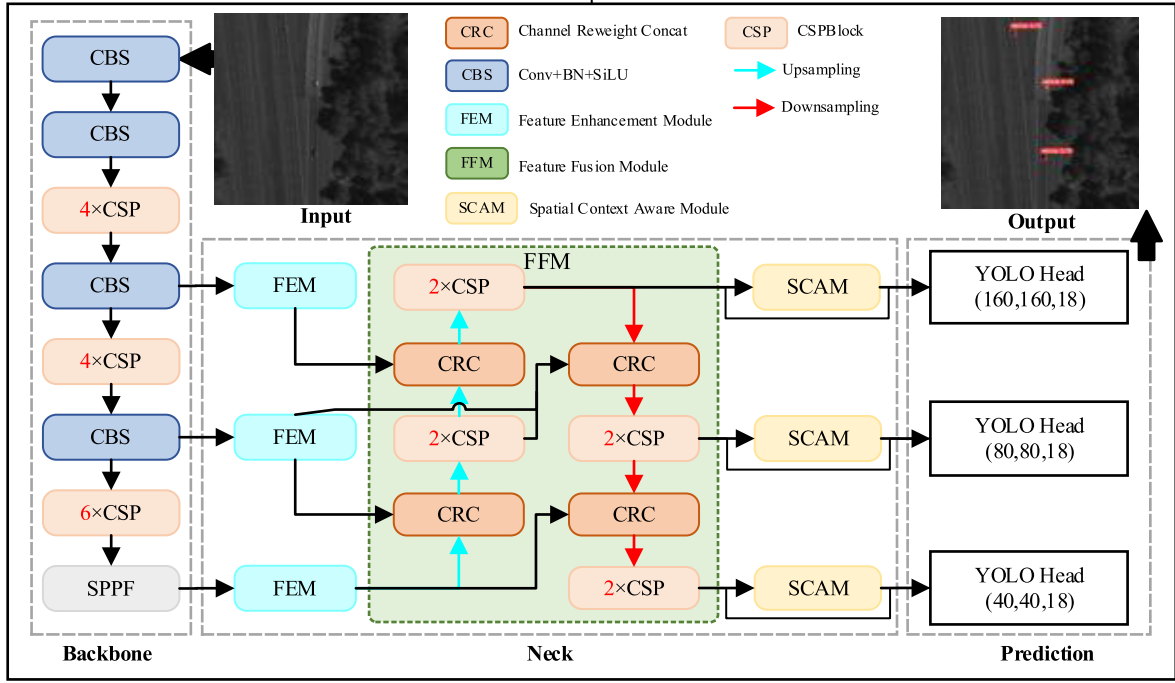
CRC Channel Reweight Concat
CBS Conv+BN+SiLU
FEM Feature Enhancement Module
FFM Feature Fusion Module
SCAM Spatial Context Aware Module
CSP CSPBlock
Upsampling
Downsampling

Input

Output

CBS
CBS
4×CSP
CBS
4×CSP
CBS
6×CSP
SPPF

FEM
FEM
FEM

FFM
2×CSP
CRC
CRC
2×CSP
2×CSP
CRC
CRC
2×CSP

SCAM
SCAM
SCAM

YOLO Head (160,160,18)
YOLO Head (80,80,18)
YOLO Head (40,40,18)

Backbone
Neck
Prediction